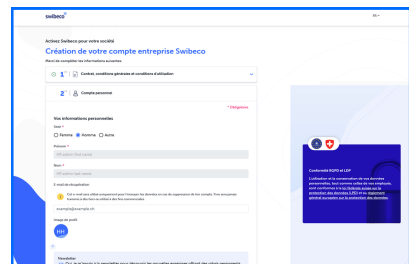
swibeco

FR

Activez Swibeco pour votre société

Création de votre compte entreprise Swibeco

Merci de compléter les informations suivantes

1 Contrat, conditions générales et conditions d'utilisation

2 Compte personnel

* Obligatoire

Vos informations personnelles

Genre *

Femme Homme Autre

Prénom *

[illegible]

Nom *

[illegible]

E-mail de récupération

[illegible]

exemple@exemple.ch

Image de profil

HH

Newsletter

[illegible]

Conformité RGPD et LDP

L'utilisation et la conservation de vos données personnelles, tout comme celles de vos employés, sont conformes à la loi fédérale suisse sur la protection des données (LPD) et au règlement général européen sur la protection des données